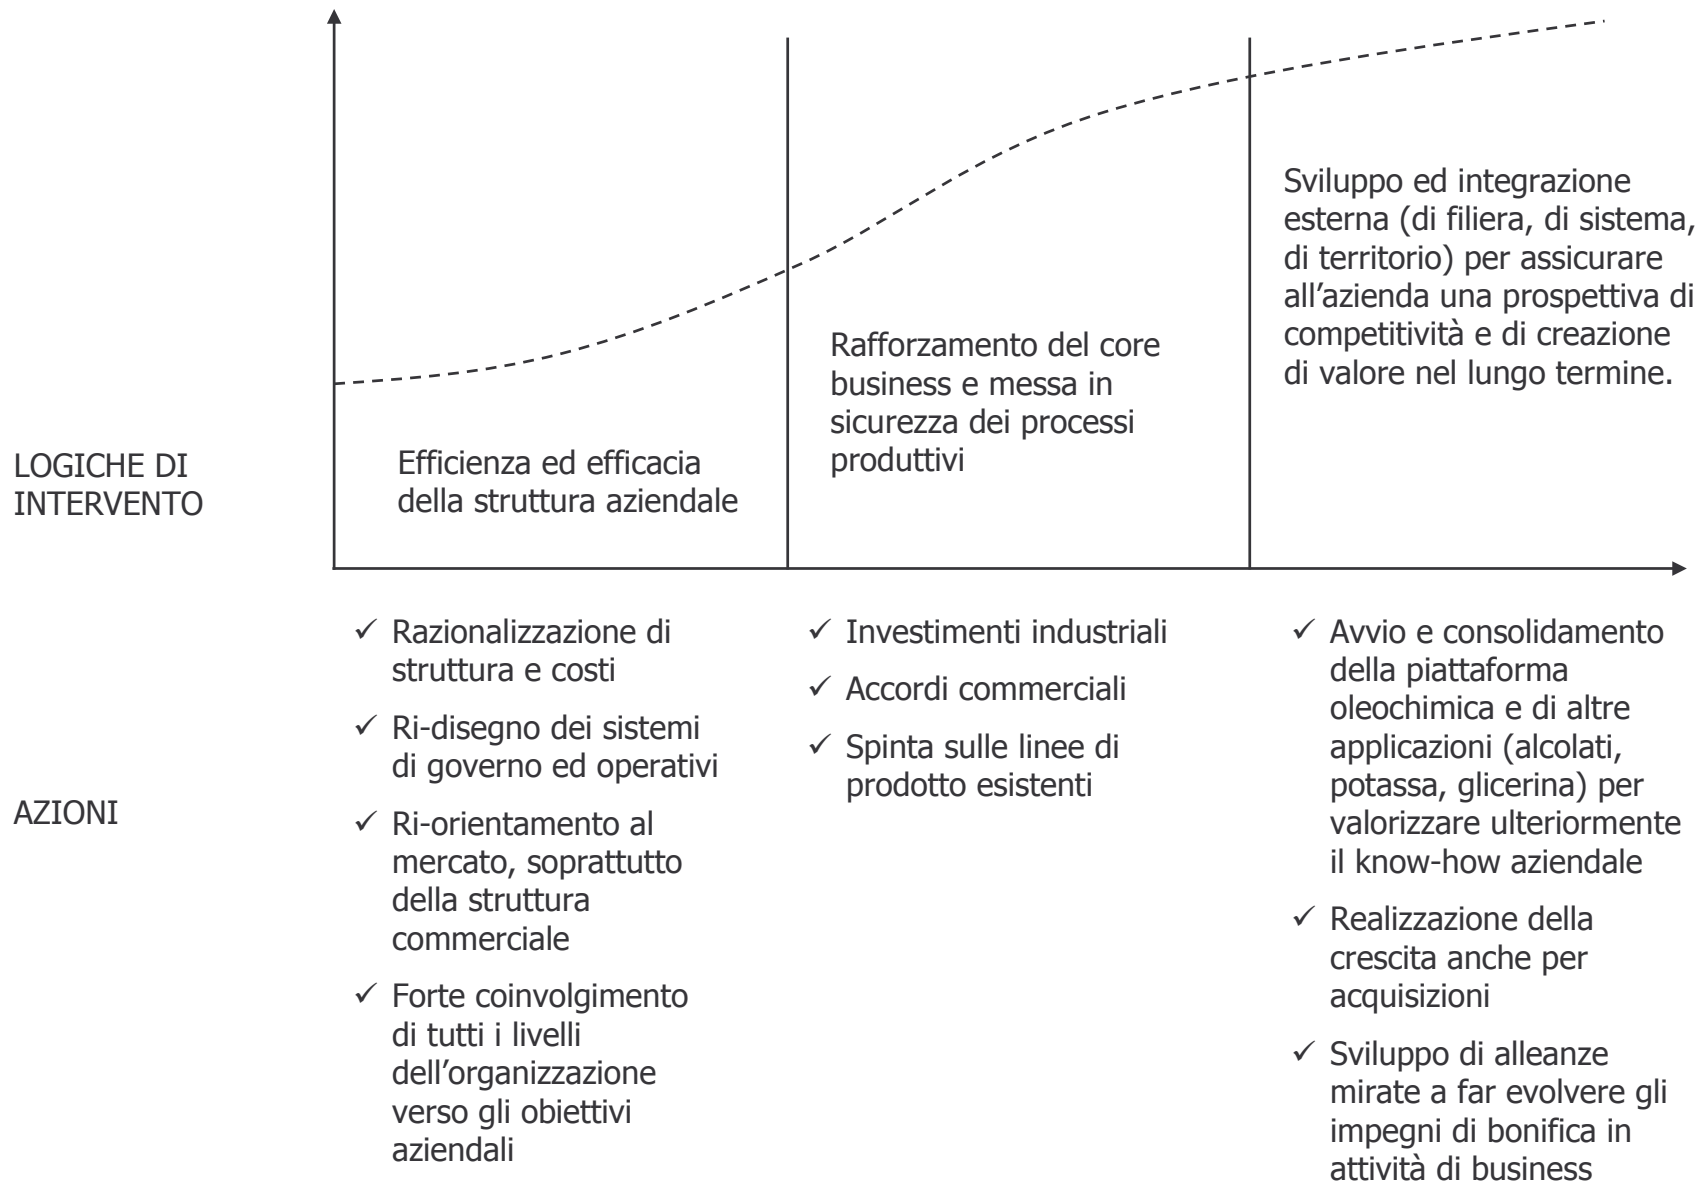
Sviluppo ed integrazione esterna (di filiera, di sistema, di territorio) per assicurare all'azienda una prospettiva di competitività e di creazione di valore nel lungo termine.

Rafforzamento del core business e messa in sicurezza dei processi produttivi

LOGICHE DI INTERVENTO

Efficienza ed efficacia della struttura aziendale

AZIONI

✓ Razionalizzazione di struttura e costi

✓ Ri-disegno dei sistemi di governo ed operativi

✓ Ri-orientamento al mercato, soprattutto della struttura commerciale

✓ Forte coinvolgimento di tutti i livelli dell'organizzazione verso gli obiettivi aziendali

✓ Investimenti industriali

✓ Accordi commerciali

✓ Spinta sulle linee di prodotto esistenti

✓ Avvio e consolidamento della piattaforma oleochimica e di altre applicazioni (alcolati, potassa, glicerina) per valorizzare ulteriormente il know-how aziendale

✓ Realizzazione della crescita anche per acquisizioni

✓ Sviluppo di alleanze mirate a far evolvere gli impegni di bonifica in attività di business